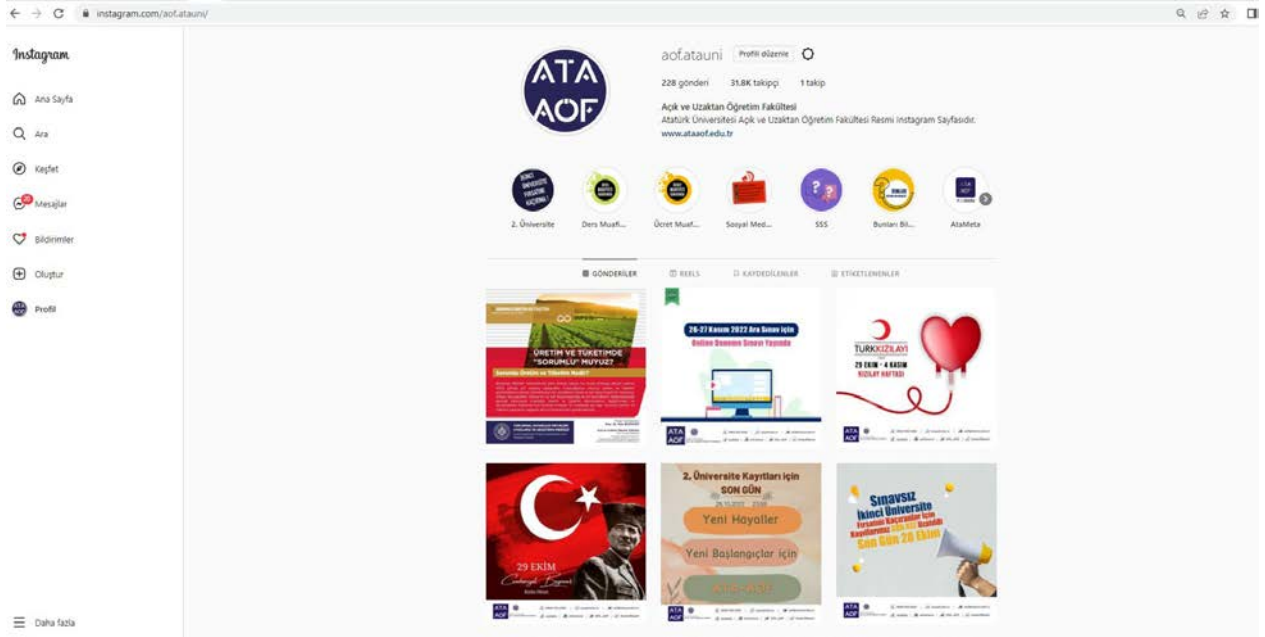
instagram.com/aof.atauni/

Instagram

Ana Sayfa

Ara

Keşfet

Mesajlar

Bildirimler

Oluştur

Profil

Daha fazla

ATA AÖF

aof.atauni Profili düzenle

228 gönderi 31,8K takipçi 1 takip

Açık ve Uzaktan Öğretim Fakültesi
Atatürk Üniversitesi Açık ve Uzaktan Öğretim Fakültesi Resmi Instagram Sayfasıdır.
www.ataaof.edu.tr

2. Üniversite Ders Muafi... Ücret Muaf... Sosyal Med... SSS Bunları Bil... AtaMeta

GÖNDERİLER REELS KAYDEDİLENLER ETİKETLENENLER

ÜRETİM VE TÜKETİMDE "SORUMLU" MUYUZ?

26-27 Kasım 2022 Ara Sınav için
Online Deneme Sınavı Yayında

TÜRK KIZILAY
29 EKİM - 4 KASIM
KIZILAY HAFTASI

29 EKİM
Cumhuriyet Bayramı

2. Üniversite Kayıtları için
SON GÜN
Yeni Hayaller
Yeni Başlangıçlar için
ATA-AÖF

Sınavsız
İkinci Üniversite
Son Gün 28 Ekim